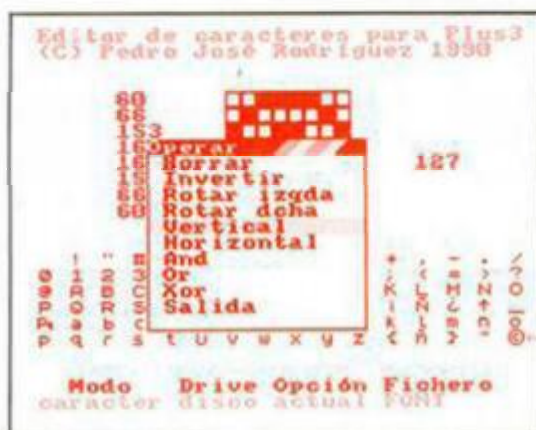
Editar de caracteres para Plus3
(C) Pedro José Rodriguez 1990

60
66
153
16
15
66
60

Operar
Borrar
Invertir
Rotar izgda
Rotar dcha
Vertical
Horizontal
And
Or
Xor
Salida

127

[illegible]

p q r s t u v w x y z

Modo Drive Opción Fichero
caracter disco actual FONT